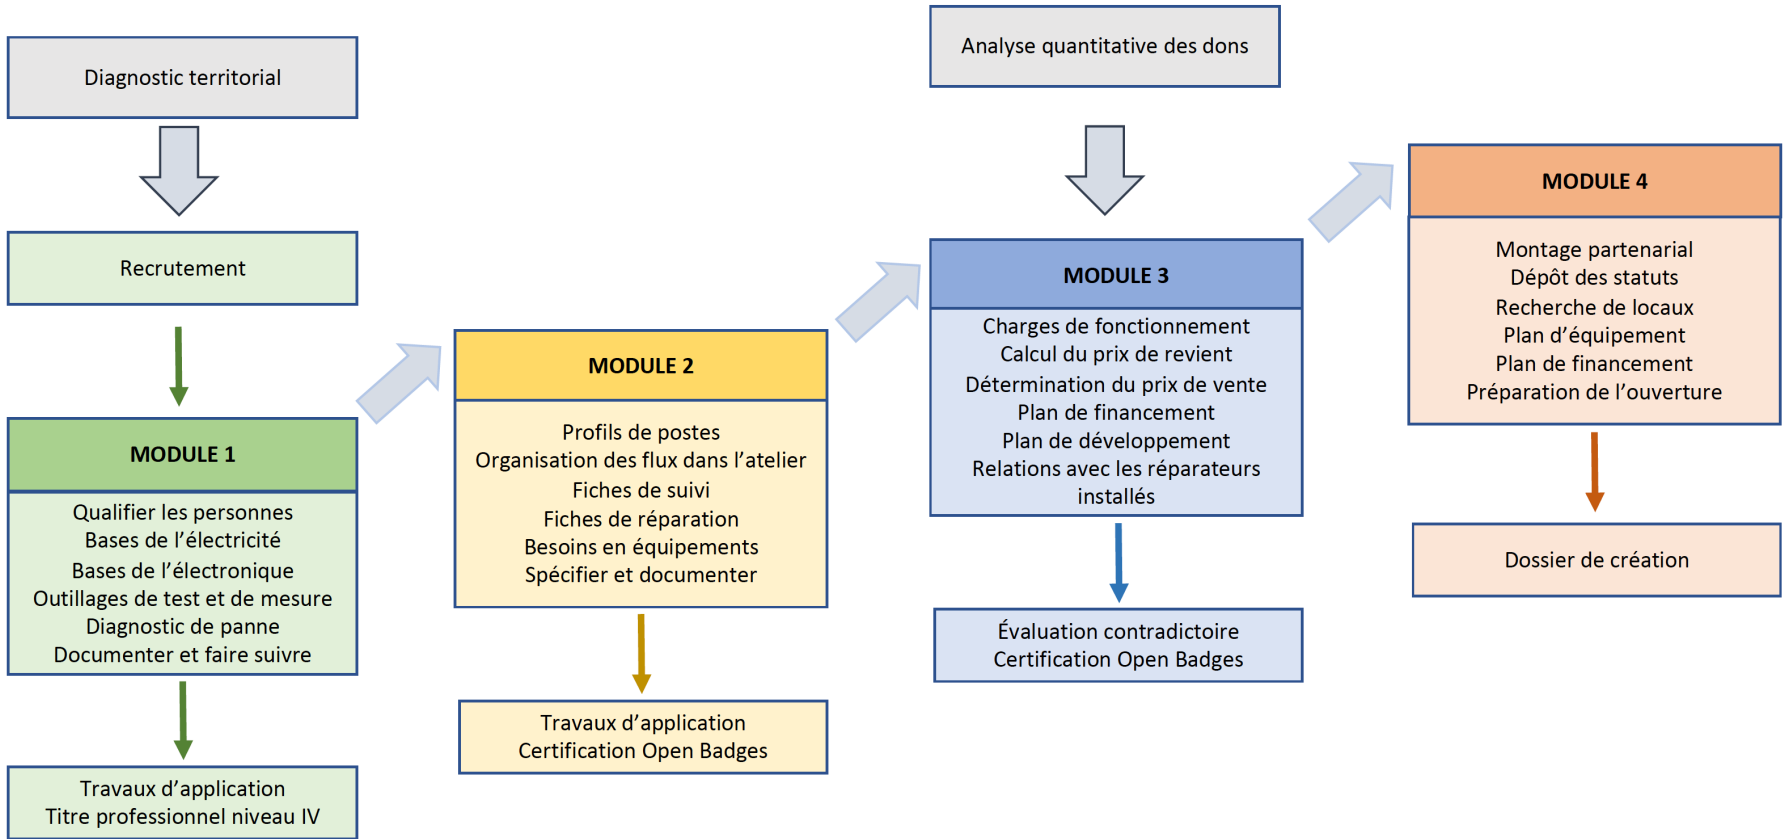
Diagnostic territorial

Recrutement

MODULE 1

Qualifier les personnes
Bases de l'électricité
Bases de l'électronique
Outillages de test et de mesure
Diagnostic de panne
Documenter et faire suivre

Travaux d'application
Titre professionnel niveau IV

MODULE 2

Profils de postes
Organisation des flux dans l'atelier
Fiches de suivi
Fiches de réparation
Besoins en équipements
Spécifier et documenter

Travaux d'application
Certification Open Badges

Analyse quantitative des dons

MODULE 3

Charges de fonctionnement
Calcul du prix de revient
Détermination du prix de vente
Plan de financement
Plan de développement
Relations avec les réparateurs installés

Évaluation contradictoire
Certification Open Badges

MODULE 4

Montage partenarial
Dépôt des statuts
Recherche de locaux
Plan d'équipement
Plan de financement
Préparation de l'ouverture

Dossier de création